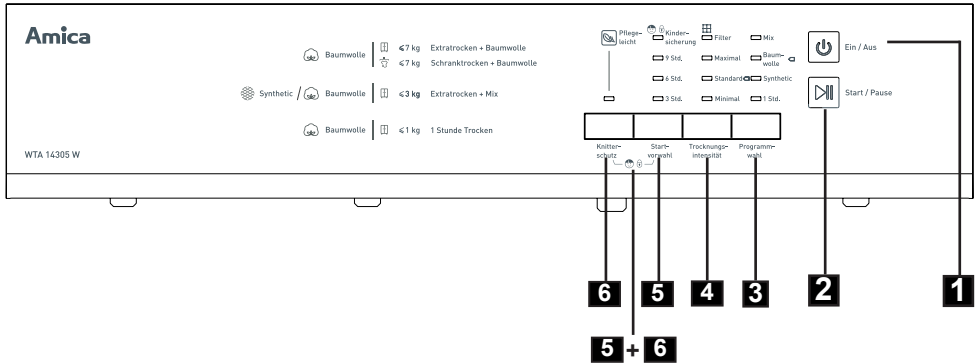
Amica

Baumwolle ⩽7 kg Extratrocken + Baumwolle
⩽7 kg Schranktrocken + Baumwolle

Synthetic / Baumwolle ⩽3 kg Extratrocken + Mix

Baumwolle ⩽1 kg 1 Stunde Trocken

WTA 14305 W

Pflegeleicht

Kindersicherung
9 Std.
6 Std.
3 Std.

Filter
Maximal
Standard
Minimal

Mix
Baumwolle
Synthetic
1 Std.

Knitterschutz
Startvorwahl
Trocknungsintensität
Programmwahl

Ein / Aus

Start / Pause

6 5 4 3 2 1

5 + 6